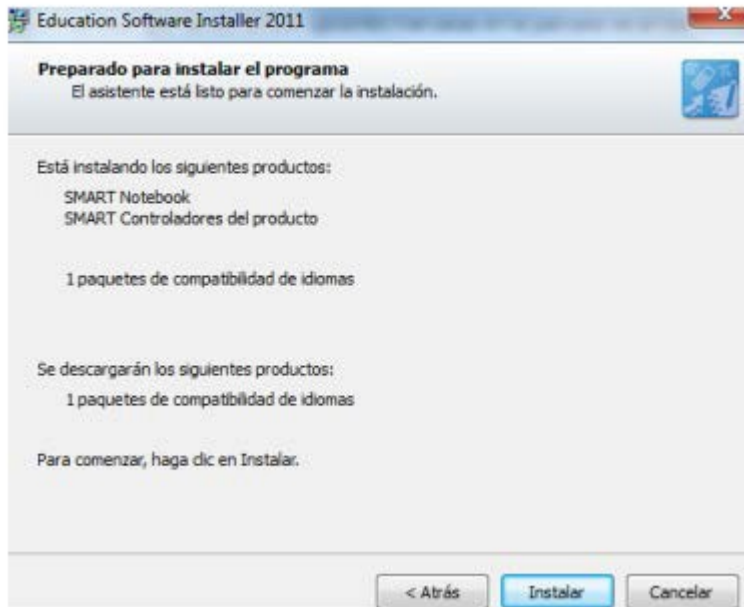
Education Software Installer 2011

Preparado para instalar el programa
El asistente está listo para comenzar la instalación.

Está instalando los siguientes productos:
SMART Notebook
SMART Controladores del producto

1 paquetes de compatibilidad de idiomas

Se descargarán los siguientes productos:
1 paquetes de compatibilidad de idiomas

Para comenzar, haga clic en Instalar.

< Atrás
Instalar
Cancelar